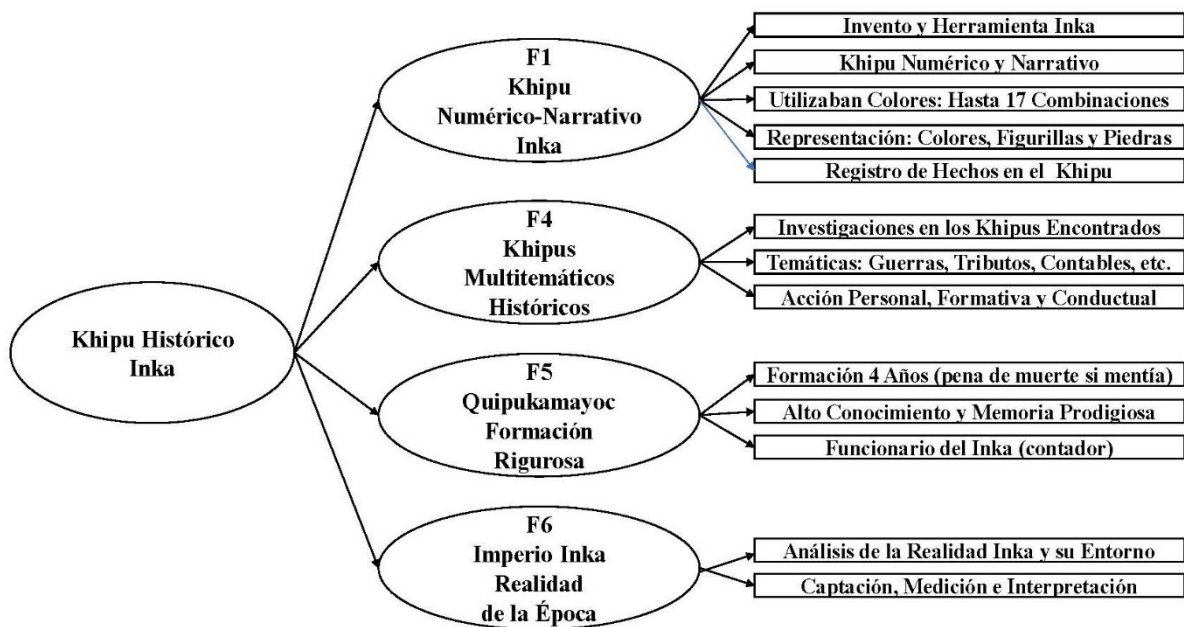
Khipu Histórico Inka

F1
Khipu
Numérico-Narrativo
Inka

Invento y Herramienta Inka
Khipu Numérico y Narrativo
Utilizaban Colores: Hasta 17 Combinaciones
Representación: Colores, Figurillas y Piedras
Registro de Hechos en el Khipu

F4
Khipus
Multitemáticos
Históricos

Investigaciones en los Khipus Encontrados
Temáticas: Guerras, Tributos, Contables, etc.
Acción Personal, Formativa y Conductual

F5
Quipukamayoc
Formación
Rigurosa

Formación 4 Años (pena de muerte si mentía)
Alto Conocimiento y Memoria Prodigiosa
Funcionario del Inka (contador)

F6
Imperio Inka
Realidad
de la Época

Análisis de la Realidad Inka y su Entorno
Captación, Medición e Interpretación